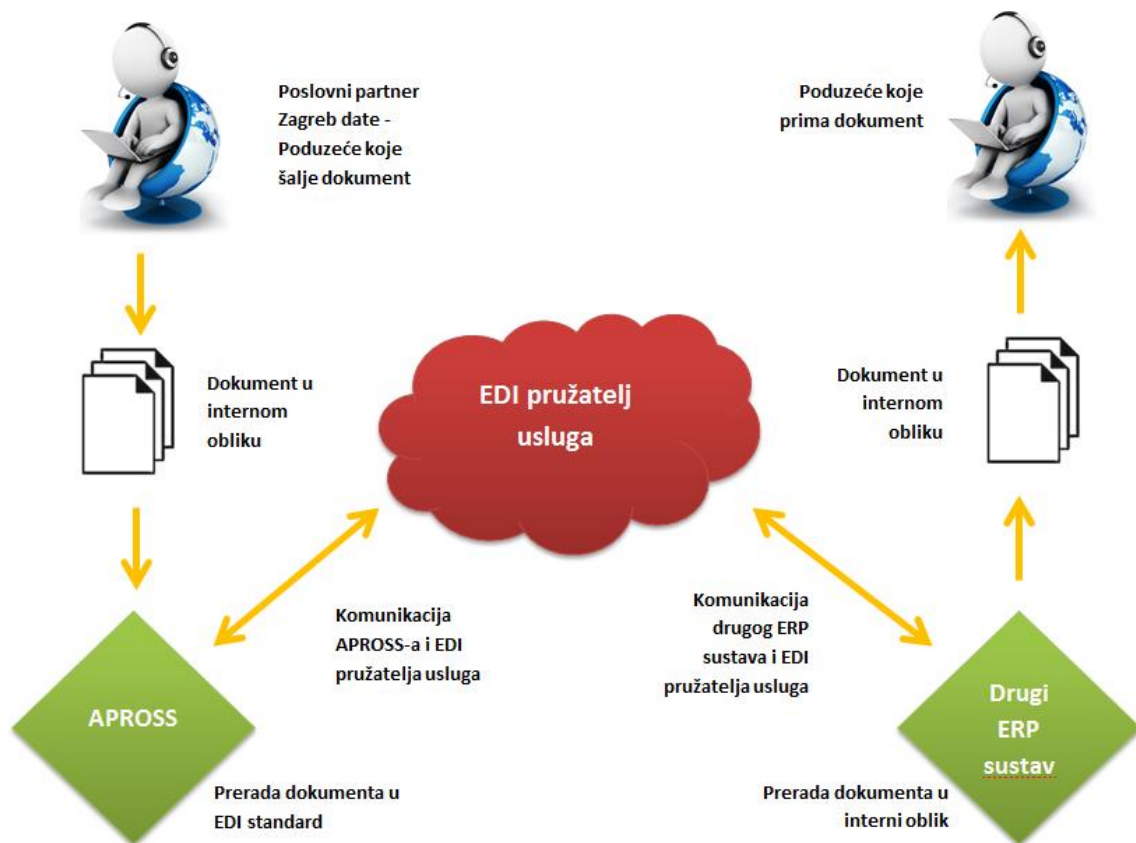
Poslovni partner Zagreb date - Poduzeće koje šalje dokument

Poduzeće koje prima dokument

Dokument u internom obliku

EDI pružatelj usluga

Dokument u internom obliku

Komunikacija APROSS-a i EDI pružatelja usluga

Komunikacija drugog ERP sustava i EDI pružatelja usluga

APROSS

Drugi ERP sustav

Prerada dokumenta u EDI standard

Prerada dokumenta u interni oblik